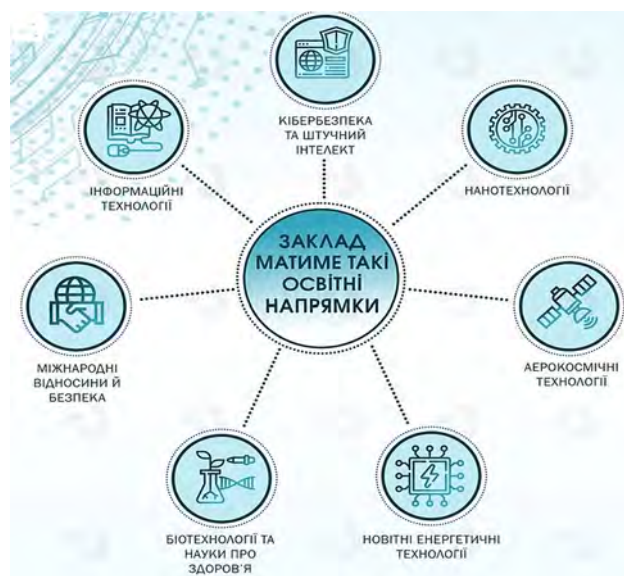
КІБЕРБЕЗПЕКА ТА ШТУЧНИЙ ІНТЕЛЕКТ

ІНФОРМАЦІЙНІ ТЕХНОЛОГІЇ

НАНОТЕХНОЛОГІЇ

ЗАКЛАД МАТИМЕ ТАКІ ОСВІТНІ НАПРЯМКИ

МІЖНАРОДНІ ВІДНОСИНИ Й БЕЗПЕКА

АЕРОКОСМІЧНІ ТЕХНОЛОГІЇ

БІОТЕХНОЛОГІЇ ТА НАУКИ ПРО ЗДОРОВ'Я

НОВІТНІ ЕНЕРГЕТИЧНІ ТЕХНОЛОГІЇ